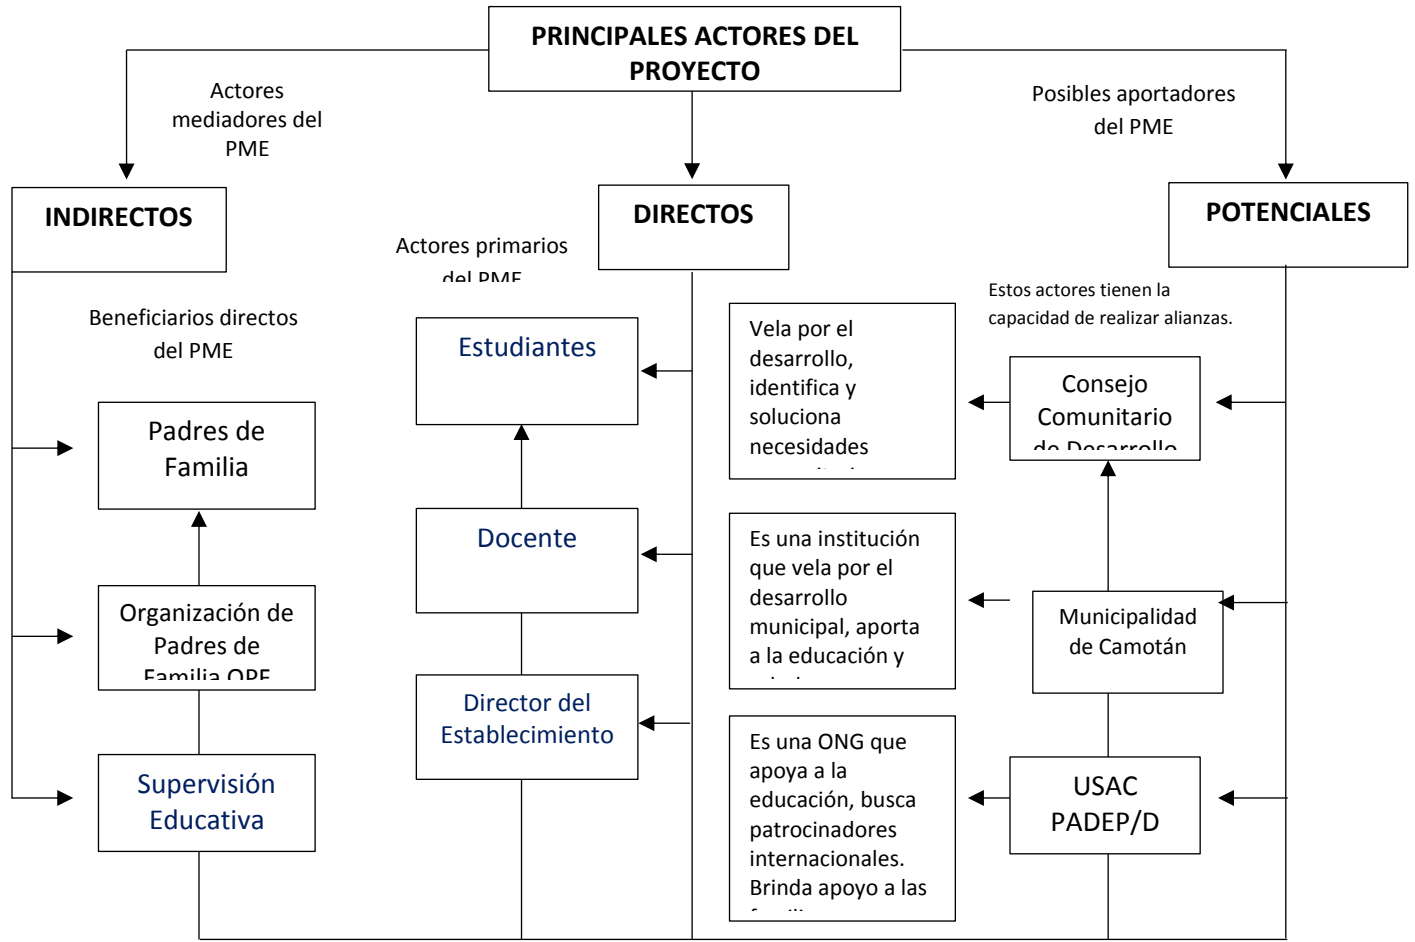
PRINCIPALES ACTORES DEL PROYECTO

Actores mediadores del PME

Posibles aportadores del PME

INDIRECTOS

DIRECTOS

POTENCIALES

Actores primarios del PME

Beneficiarios directos del PME

Estos actores tienen la capacidad de realizar alianzas.

Estudiantes

Vela por el desarrollo, identifica y soluciona necesidades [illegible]

Consejo Comunitario de Desarrollo

Padres de Familia

Docente

Es una institución que vela por el desarrollo municipal, aporta a la educación y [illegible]

Municipalidad de Camotán

Organización de Padres de Familia OPF

Director del Establecimiento

Es una ONG que apoya a la educación, busca patrocinadores internacionales. Brinda apoyo a las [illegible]

USAC PADEP/D

Supervisión Educativa